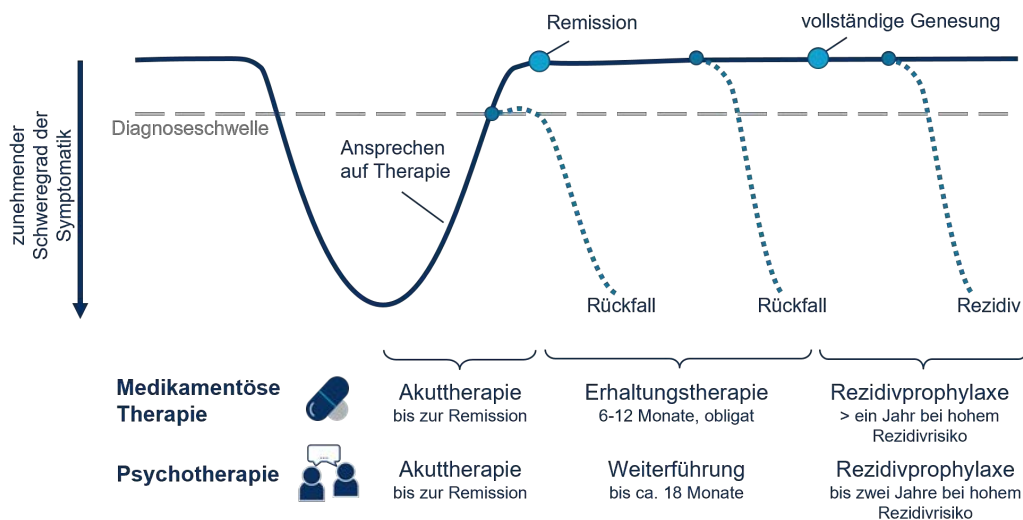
Remission

vollständige Genesung

zunehmender Schweregrad der Symptomatik

Diagnoseschwelle

Ansprechen auf Therapie

Rückfall

Rückfall

Rezidiv

Medikamentöse Therapie

Akuttherapie
bis zur Remission

Erhaltungstherapie
6-12 Monate, obligat

Rezidivprophylaxe
> ein Jahr bei hohem Rezidivrisiko

Psychotherapie

Akuttherapie
bis zur Remission

Weiterführung
bis ca. 18 Monate

Rezidivprophylaxe
bis zwei Jahre bei hohem Rezidivrisiko